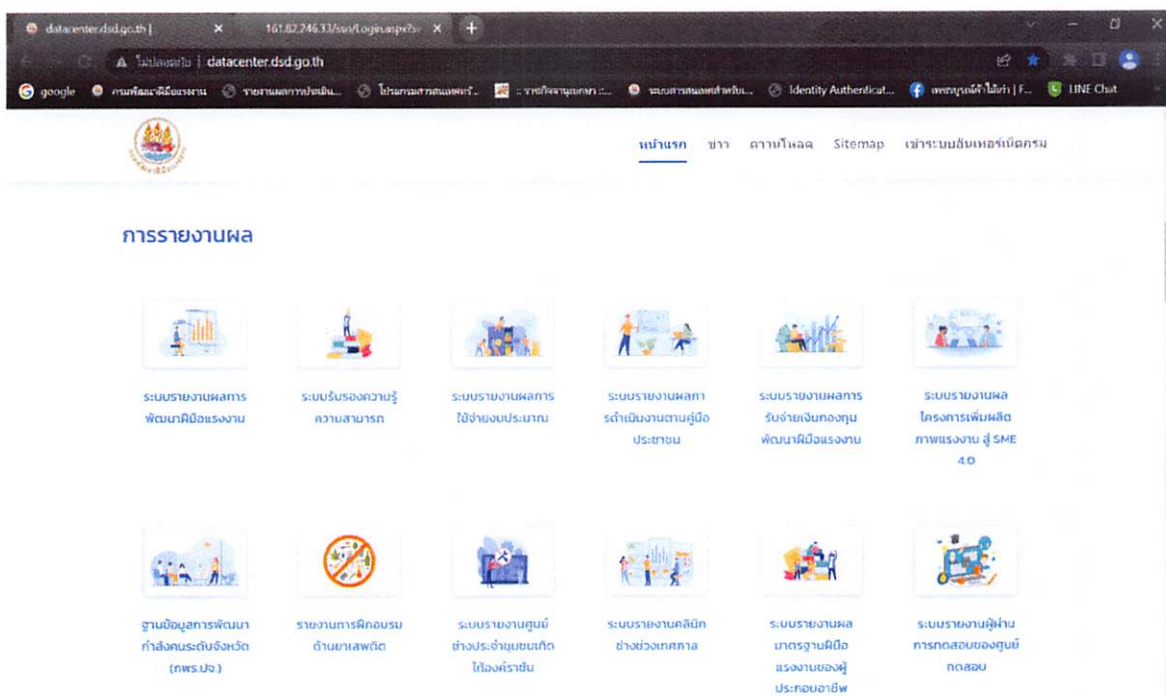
datacenter.dsd.go.th | × 161.82.246.33/ssn/Login.aspx × +

ไม่ปลอดภัย | datacenter.dsd.go.th

google กรมพัฒนาฝีมือแรงงาน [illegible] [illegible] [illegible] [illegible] Identity Authenticat... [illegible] LINE Chat

หน้าแรก ข่าว ดาวน์โหลด Sitemap เข้าระบบอินเทอร์เน็ตกรม

การรายงานผล

ระบบรายงานผลการพัฒนาฝีมือแรงงาน

ระบบรับรองความรู้ความสามารถ

ระบบรายงานผลการใช้จ่ายงบประมาณ

ระบบรายงานผลการดำเนินงานตามคู่มือประชาชน

ระบบรายงานผลการรับจ่ายเงินกองทุนพัฒนาฝีมือแรงงาน

ระบบรายงานผลโครงการเพิ่มผลิตภาพแรงงาน สู่ SME 4.0

ฐานข้อมูลการพัฒนากำลังคนระดับจังหวัด (กพร.ปจ.)

รายงานการฝึกอบรมด้านยาเสพติด

ระบบรายงานศูนย์ช่างประจำชุมชนเทิดไท้องค์ราชัน

ระบบรายงานคลินิกช่างช่วงเทศกาล

ระบบรายงานผลมาตรฐานฝีมือแรงงานของผู้ประกอบอาชีพ

ระบบรายงานผู้ผ่านการทดสอบของศูนย์ทดสอบ